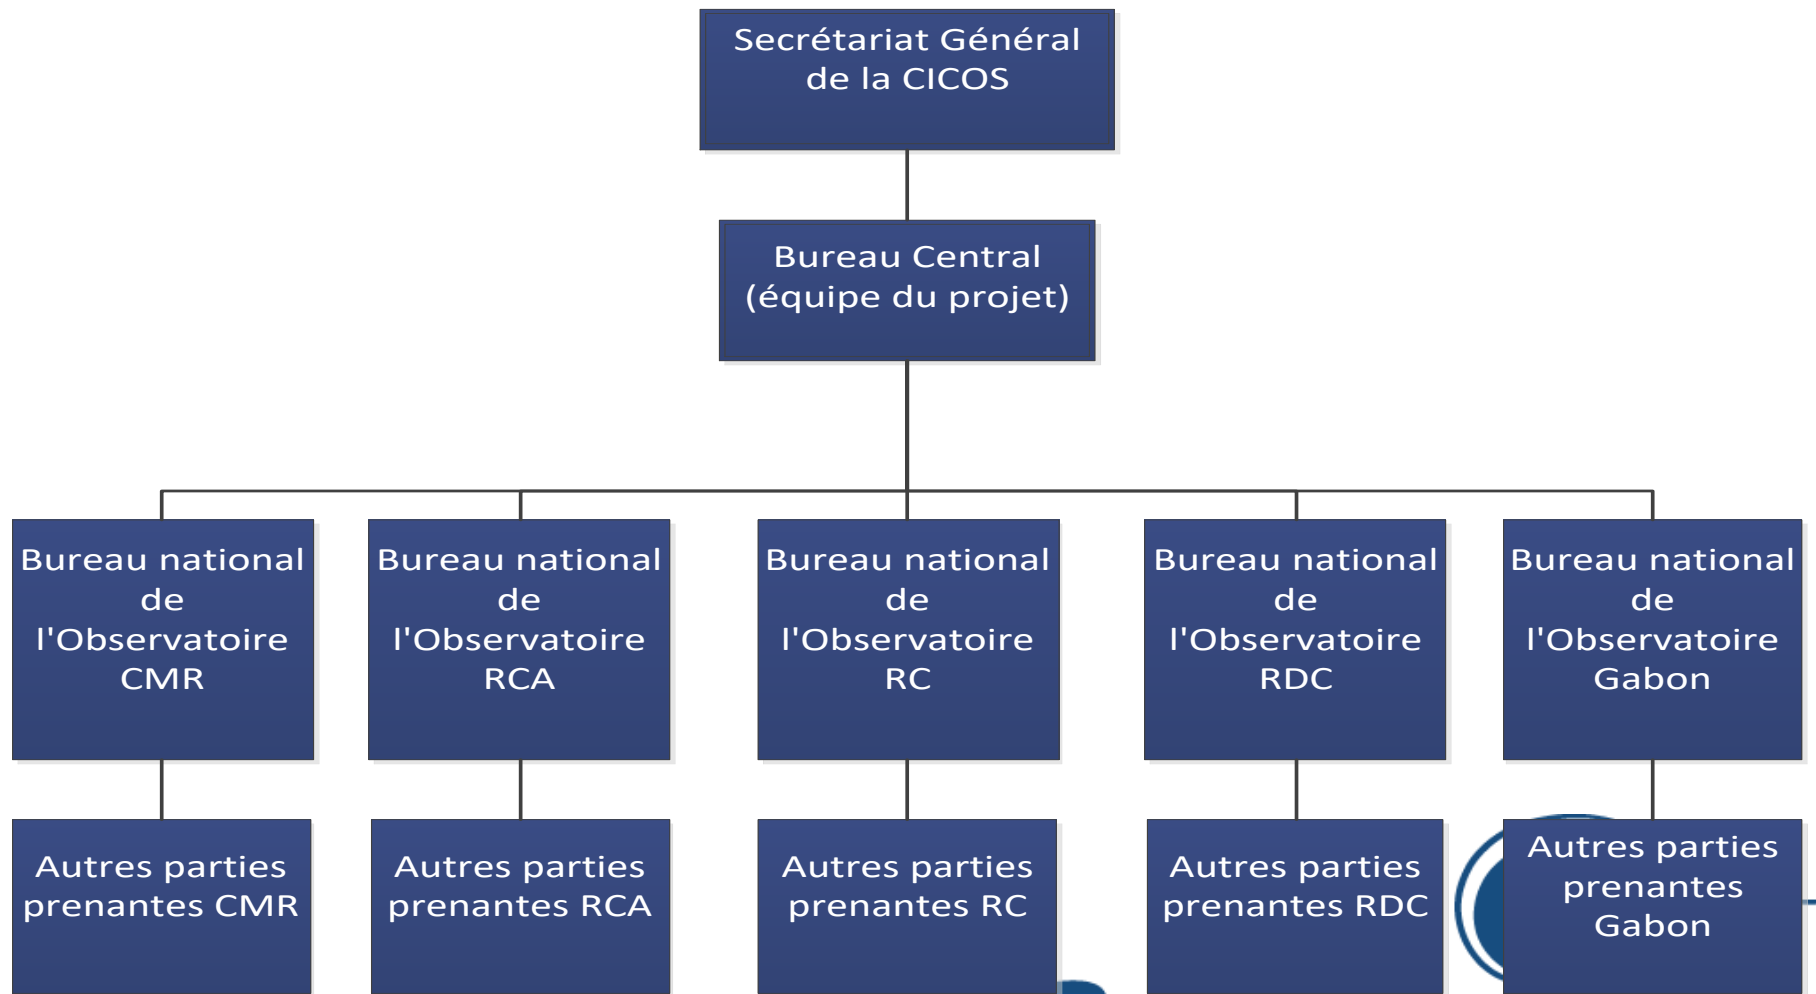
Secrétariat Général de la CICOS

Bureau Central (équipe du projet)

Bureau national de l'Observatoire CMR

Bureau national de l'Observatoire RCA

Bureau national de l'Observatoire RC

Bureau national de l'Observatoire RDC

Bureau national de l'Observatoire Gabon

Autres parties prenantes CMR

Autres parties prenantes RCA

Autres parties prenantes RC

Autres parties prenantes RDC

Autres parties prenantes Gabon